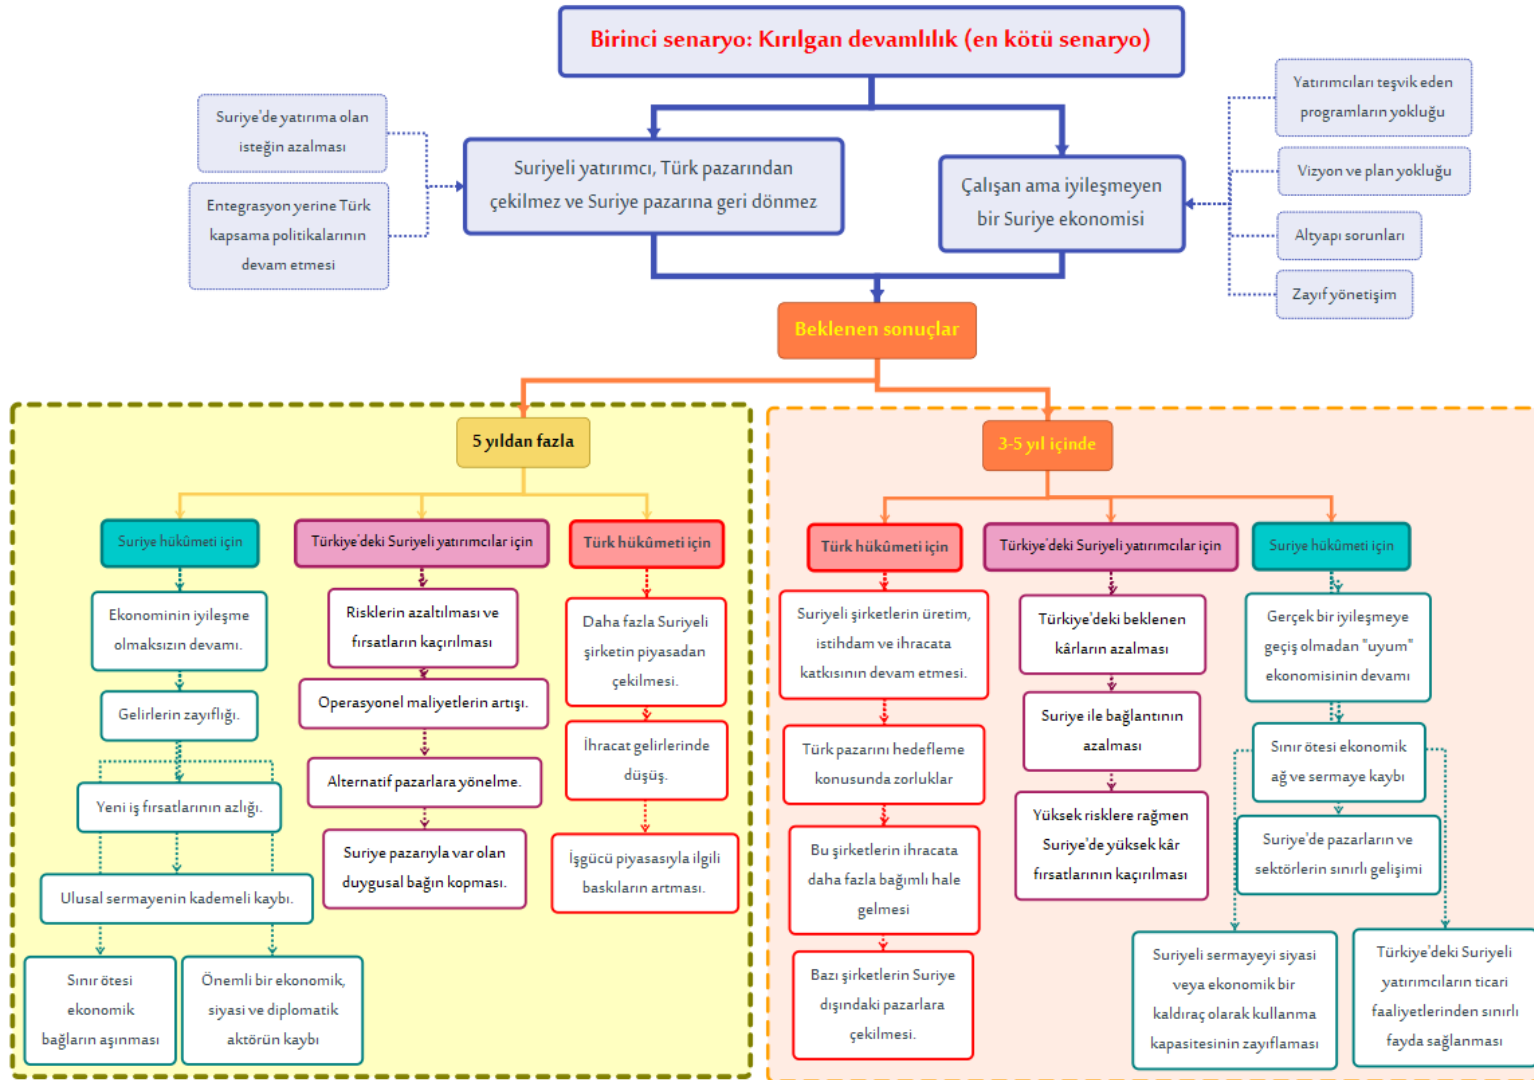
Birinci senaryo: Kırılgan devamlılık (en kötü senaryo)

Suriye'de yatırıma olan isteğin azalması

Entegrasyon yerine Türk kapsama politikalarının devam etmesi

Suriyeli yatırımcı, Türk pazarından çekilmez ve Suriye pazarına geri dönmez

Çalışan ama iyileşmeyen bir Suriye ekonomisi

Yatırımcıları teşvik eden programların yokluğu

Vizyon ve plan yokluğu

Altyapı sorunları

Zayıf yönetişim

Beklenen sonuçlar

5 yıldan fazla

Suriye hükümeti için

Ekonominin iyileşme olmaksızın devamı.

Gelirlerin zayıflığı.

Yeni iş fırsatlarının azlığı.

Ulusal sermayenin kademeli kaybı.

Sınır ötesi ekonomik bağların aşınması

Önemli bir ekonomik, siyasi ve diplomatik aktörün kaybı

Türkiye'deki Suriyeli yatırımcılar için

Risklerin azaltılması ve fırsatların kaçırılması

Operasyonel maliyetlerin artışı.

Alternatif pazarlara yönelme.

Suriye pazarıyla var olan duygusal bağın kopması.

Türk hükûmeti için

Daha fazla Suriyeli şirketin piyasadan çekilmesi.

İhracat gelirlerinde düşüş.

İşgücü piyasasıyla ilgili baskıların artması.

3-5 yıl içinde

Türk hükûmeti için

Suriyeli şirketlerin üretim, istihdam ve ihracata katkısının devam etmesi.

Türk pazarını hedefleme konusunda zorluklar

Bu şirketlerin ihracata daha fazla bağımlı hale gelmesi

Bazı şirketlerin Suriye dışındaki pazarlara çekilmesi.

Türkiye'deki Suriyeli yatırımcılar için

Türkiye'deki beklenen kârların azalması

Suriye ile bağlantının azalması

Yüksek risklere rağmen Suriye'de yüksek kâr fırsatlarının kaçırılması

Suriye hükümeti için

Gerçek bir iyileşmeye geçiş olmadan "uyum" ekonomisinin devamı

Sınır ötesi ekonomik ağ ve sermaye kaybı

Suriye'de pazarların ve sektörlerin sınırlı gelişimi

Suriyeli sermayeyi siyasi veya ekonomik bir kaldıraç olarak kullanma kapasitesinin zayıflaması

Türkiye'deki Suriyeli yatırımcıların ticari faaliyetlerinden sınırlı fayda sağlanması